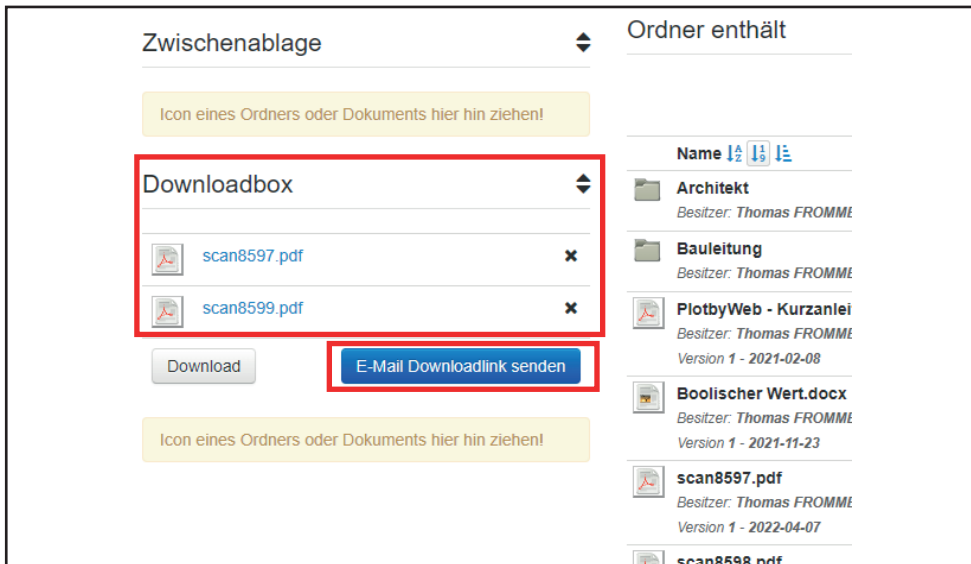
Zwischenablage

Icon eines Ordners oder Dokuments hier hin ziehen!

Downloadbox

scan8597.pdf

scan8599.pdf

Download

E-Mail Downloadlink senden

Icon eines Ordners oder Dokuments hier hin ziehen!

Ordner enthält

Name

Architekt
Besitzer: Thomas FROMME

Bauleitung
Besitzer: Thomas FROMME

PlotbyWeb - Kurzanlei
Besitzer: Thomas FROMME
Version 1 - 2021-02-08

Boolischer Wert.docx
Besitzer: Thomas FROMME
Version 1 - 2021-11-23

scan8597.pdf
Besitzer: Thomas FROMME
Version 1 - 2022-04-07

scan8598.pdf